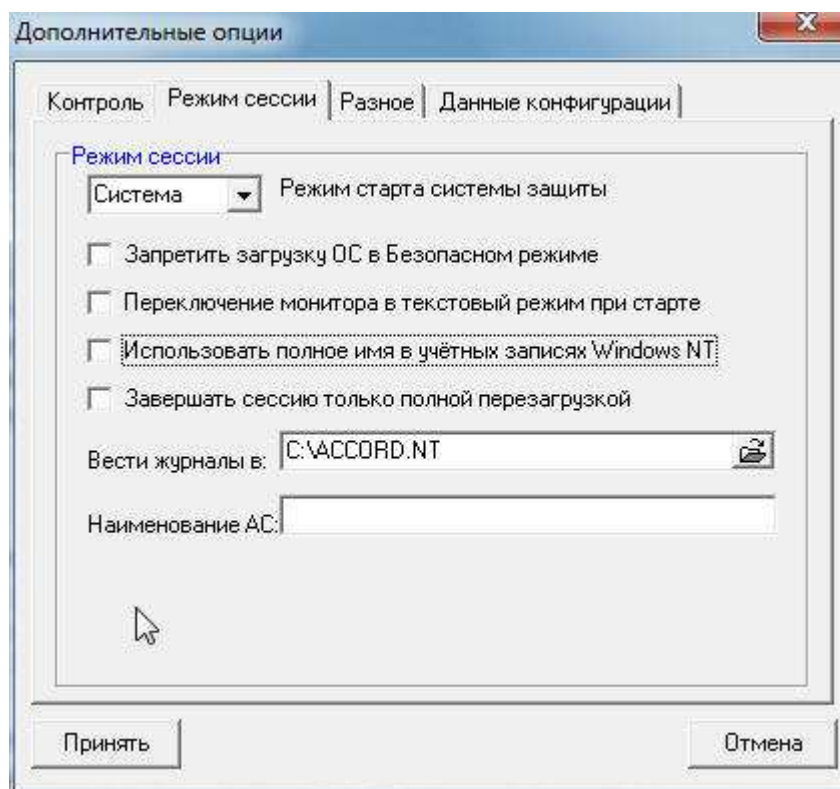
Дополнительные опции

Контроль | Режим сессии | Разное | Данные конфигурации

Режим сессии

Система

Режим старта системы защиты

Запретить загрузку ОС в Безопасном режиме

Переключение монитора в текстовый режим при старте

Использовать полное имя в учётных записях Windows NT

Завершать сессию только полной перезагрузкой

Вести журналы в: C:\ACCORD.NT

Наименование АС:

Принять

Отмена